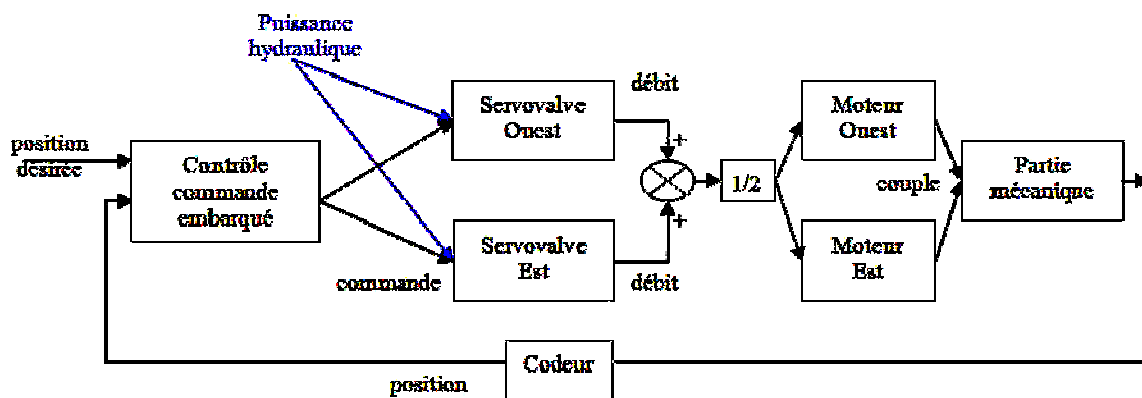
Puissance hydraulique

position désirée

Contrôle commande embarqué

commande

Servovalve Ouest

Servovalve Est

débit

débit

+

+

1/2

Moteur Ouest

Moteur Est

couple

Partie mécanique

Codeur

position